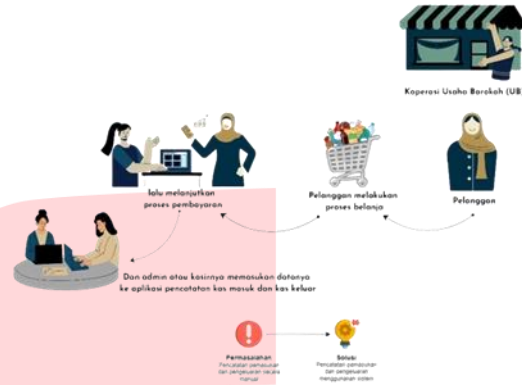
Koperasi Usaha Barokah (UB

lalu melanjutkan proses pembayaran

Pelanggan melakukan proses belanja

Pelanggan

Dan admin atau kasirnya memasukan datanya ke aplikasi pencatatan kas masuk dan kas keluar

Permasalahan
Pencatatan pemasukan dan pengeluaran secara manual

Solusi
Pencatatan pemasukan dan pengeluaran menggunakan sistem